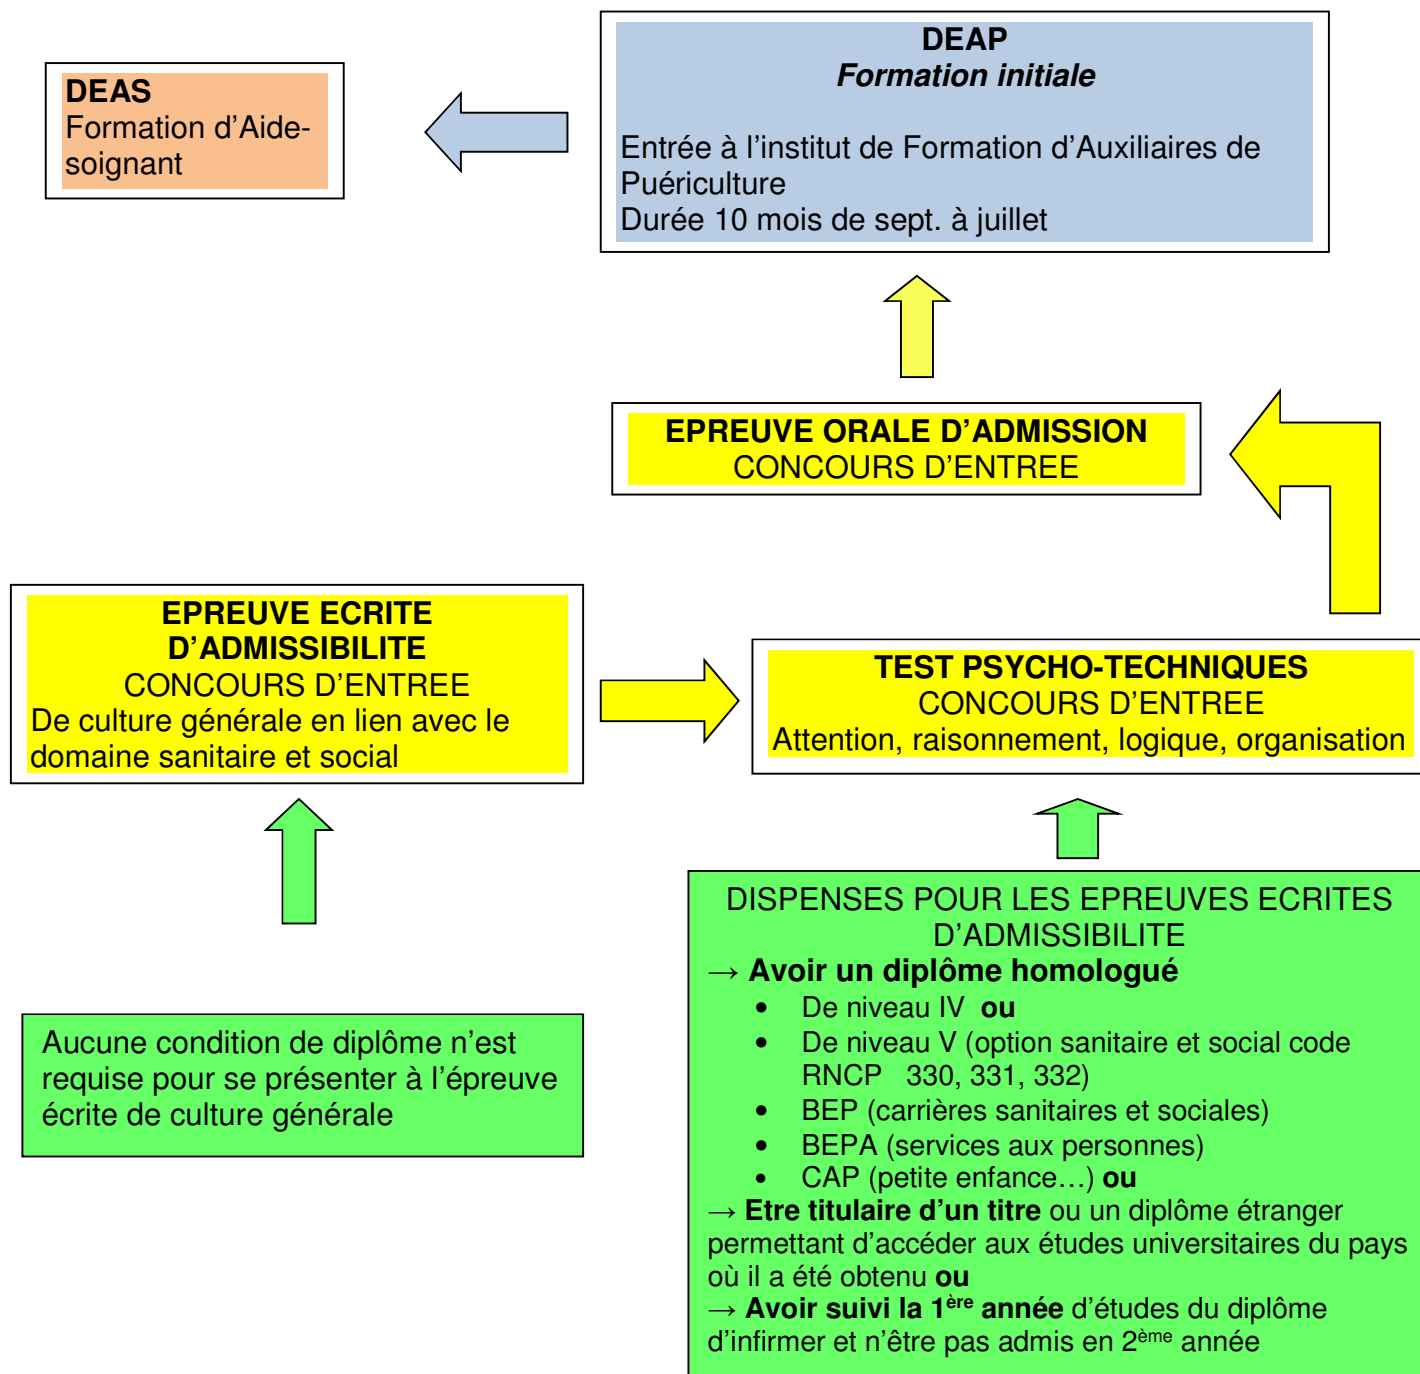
DEAS
Formation d'Aide-soignant

DEAP
*Formation initiale*

Entrée à l'institut de Formation d'Auxiliaires de Puériculture
Durée 10 mois de sept. à juillet

EPREUVE ORALE D'ADMISSION
CONCOURS D'ENTREE

EPREUVE ECRITE D'ADMISSIBILITE
CONCOURS D'ENTREE
De culture générale en lien avec le domaine sanitaire et social

TEST PSYCHO-TECHNIQUES
CONCOURS D'ENTREE
Attention, raisonnement, logique, organisation

Aucune condition de diplôme n'est requise pour se présenter à l'épreuve écrite de culture générale

DISPENSES POUR LES EPREUVES ECRITES D'ADMISSIBILITE
→ **Avoir un diplôme homologué**
- De niveau IV **ou**
- De niveau V (option sanitaire et social code RNCP 330, 331, 332)
- BEP (carrières sanitaires et sociales)
- BEPA (services aux personnes)
- CAP (petite enfance…) **ou**

→ **Etre titulaire d'un titre** ou un diplôme étranger permettant d'accéder aux études universitaires du pays où il a été obtenu **ou**
→ **Avoir suivi la 1$^{ère}$ année** d'études du diplôme d'infirmer et n'être pas admis en 2$^{ème}$ année